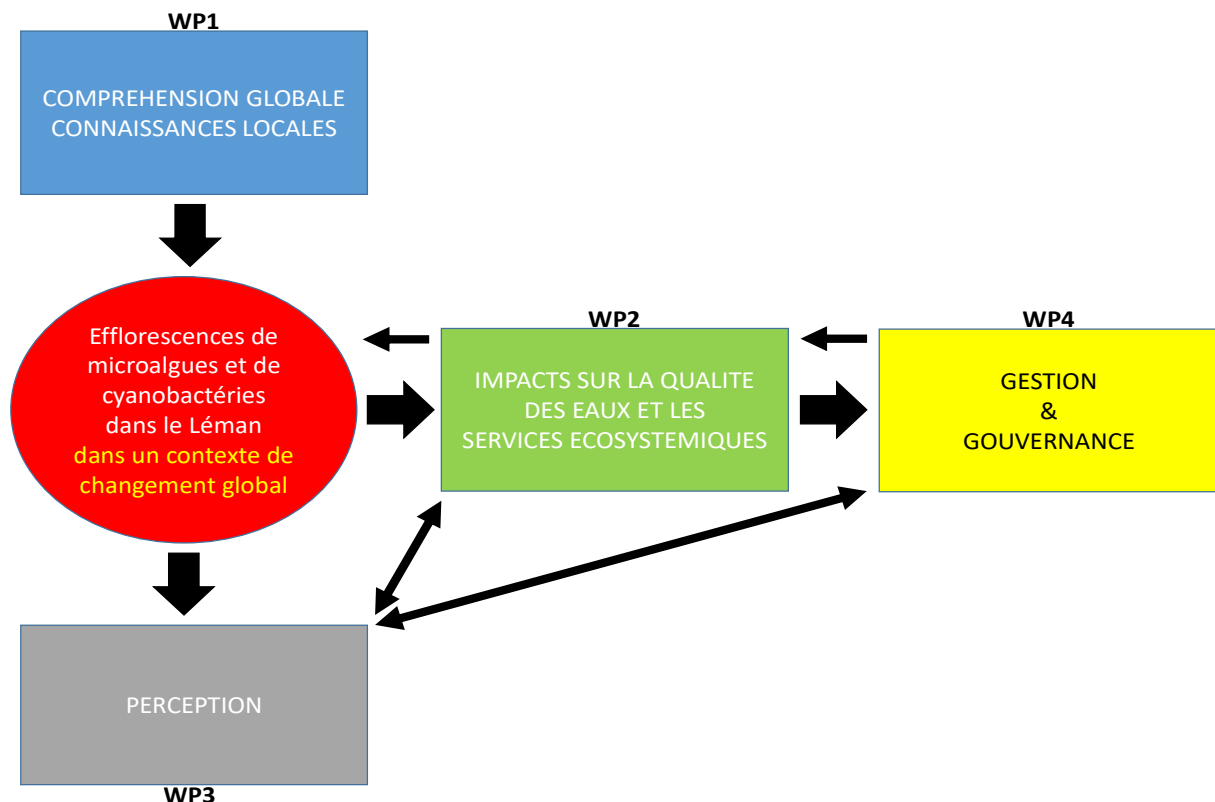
WP1

COMPREHENSION GLOBALE
CONNAISSANCES LOCALES

Efflorescences de microalgues et de cyanobactéries dans le Léman dans un contexte de changement global

WP2

IMPACTS SUR LA QUALITE DES EAUX ET LES SERVICES ECOSYSTEMIQUES

WP4

GESTION
&
GOUVERNANCE

PERCEPTION

WP3